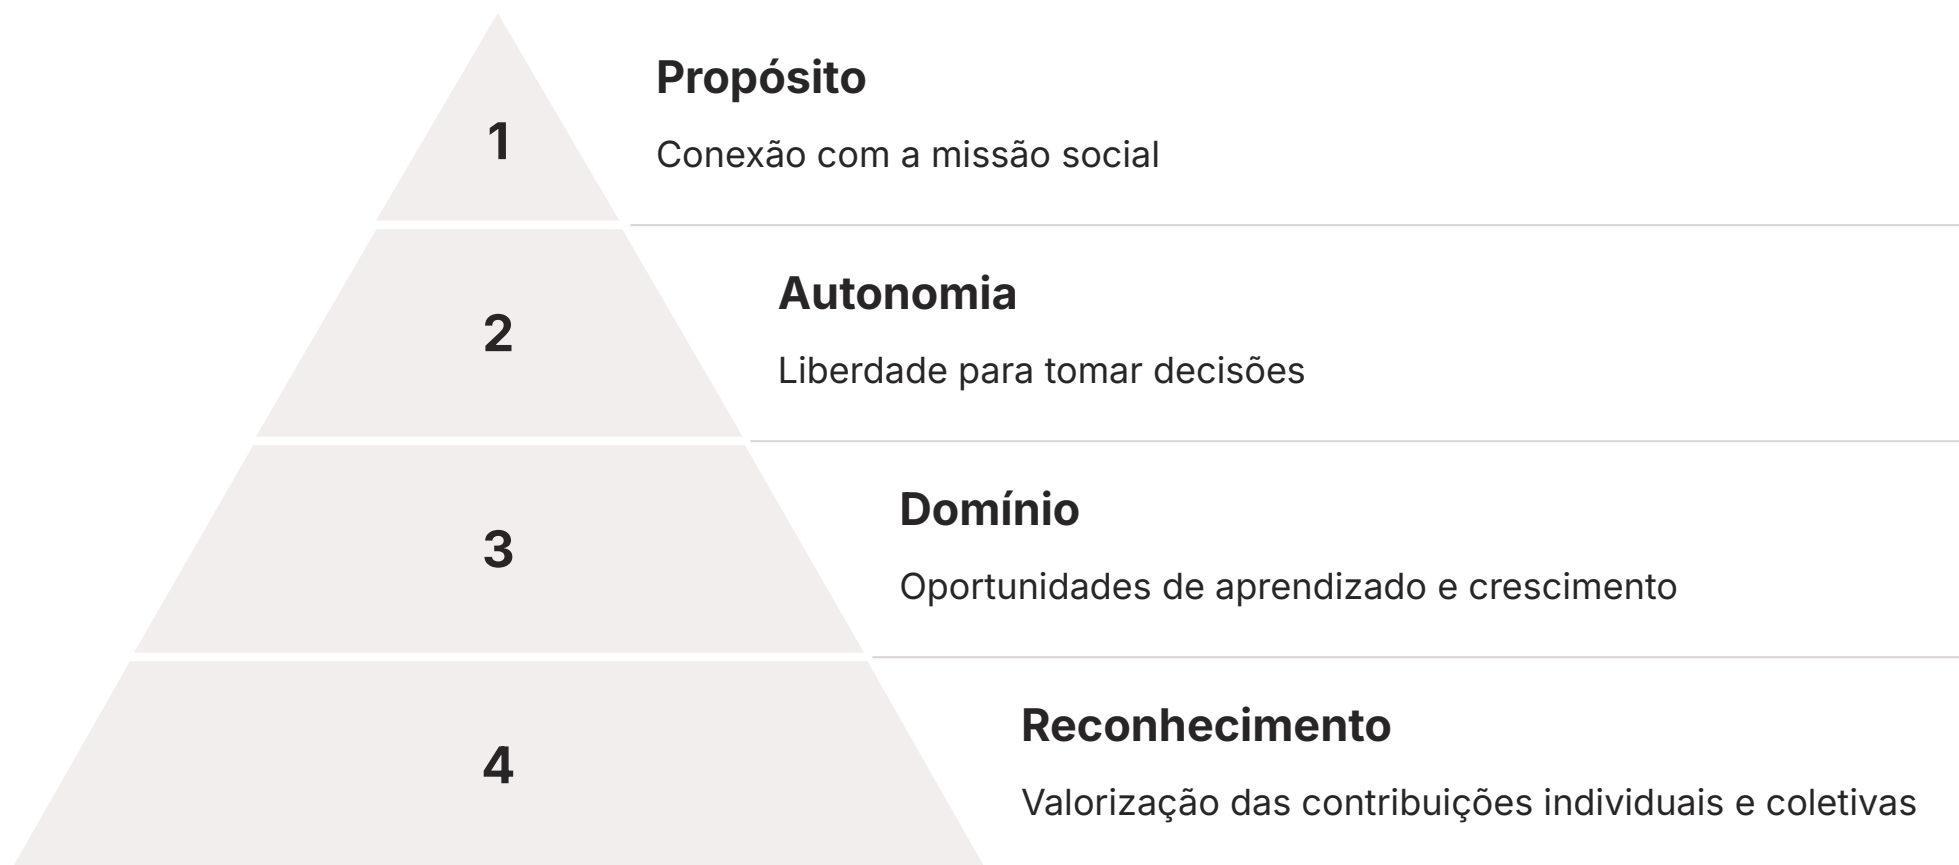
1

Propósito

Conexão com a missão social

2

Autonomia

Liberdade para tomar decisões

3

Domínio

Oportunidades de aprendizado e crescimento

4

Reconhecimento

Valorização das contribuições individuais e coletivas